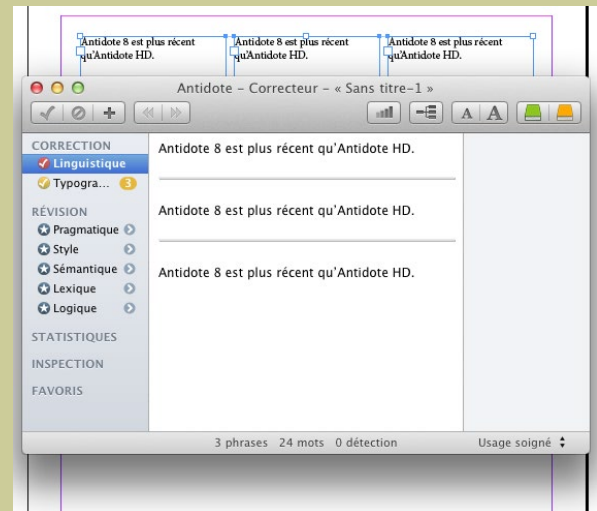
Antidote 8 est plus récent qu'Antidote HD.

Antidote 8 est plus récent qu'Antidote HD.

Antidote 8 est plus récent qu'Antidote HD.

Antidote – Correcteur – « Sans titre-1 »

A A

CORRECTION
Linguistique
Typogra... 3

RÉVISION
Pragmatique
Style
Sémantique
Lexique
Logique

STATISTIQUES

INSPECTION

FAVORIS

Antidote 8 est plus récent qu'Antidote HD.

Antidote 8 est plus récent qu'Antidote HD.

Antidote 8 est plus récent qu'Antidote HD.

3 phrases 24 mots 0 détection

Usage soigné